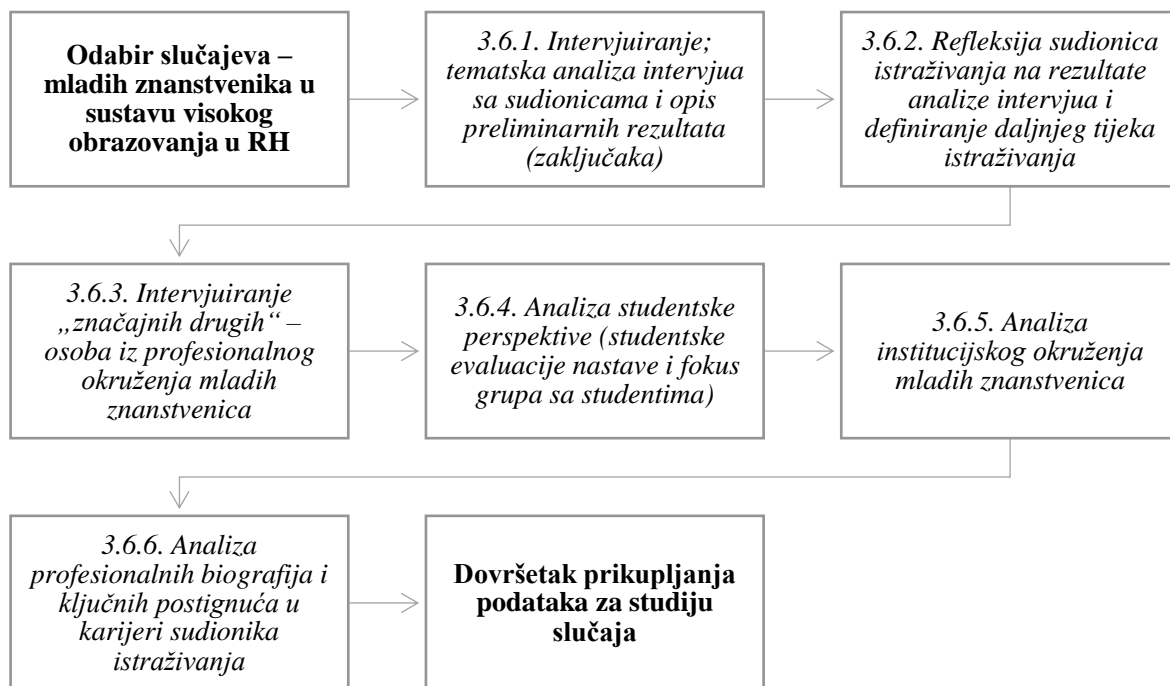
Odabir slučajeva – mladih znanstvenika u sustavu visokog obrazovanja u RH

3.6.1. Intervjuiranje; tematska analiza intervjua sa sudionicama i opis preliminarnih rezultata (zaključaka)

3.6.2. Refleksija sudionica istraživanja na rezultate analize intervjua i definiranje daljnjeg tijeka istraživanja

3.6.3. Intervjuiranje „značajnih drugih" – osoba iz profesionalnog okruženja mladih znanstvenica

3.6.4. Analiza studentske perspektive (studentske evaluacije nastave i fokus grupa sa studentima)

3.6.5. Analiza institucijskog okruženja mladih znanstvenica

3.6.6. Analiza profesionalnih biografija i ključnih postignuća u karijeri sudionika istraživanja

Dovršetak prikupljanja podataka za studiju slučaja